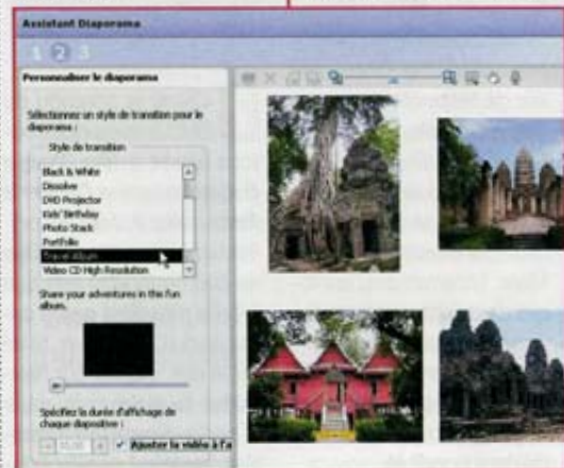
Assistant Diaporama

1 2 3

Personnaliser le diaporama

Sélectionnez un style de transition pour le diaporama :

Style de transition

Black & White
Dissolve
DVD Projector
Kids' Birthday
Photo Stack
Portfolio
Travel Album
Video CD High Resolution

Share your adventures in this fun album.

Spécifiez la durée d'affichage de chaque diapositive :

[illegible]

Ajuster la vidéo à l'a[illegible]